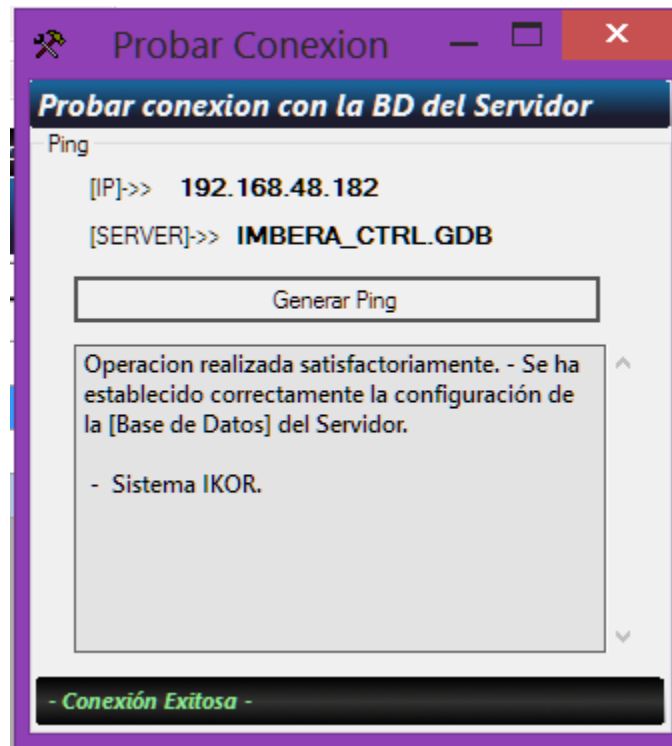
Probar Conexion

Probar conexion con la BD del Servidor

Ping

[IP]->> 192.168.48.182

[SERVER]->> IMBERA_CTRL.GDB

Generar Ping

Operacion realizada satisfactoriamente. - Se ha establecido correctamente la configuración de la [Base de Datos] del Servidor.

- Sistema IKOR.

- Conexión Exitosa -